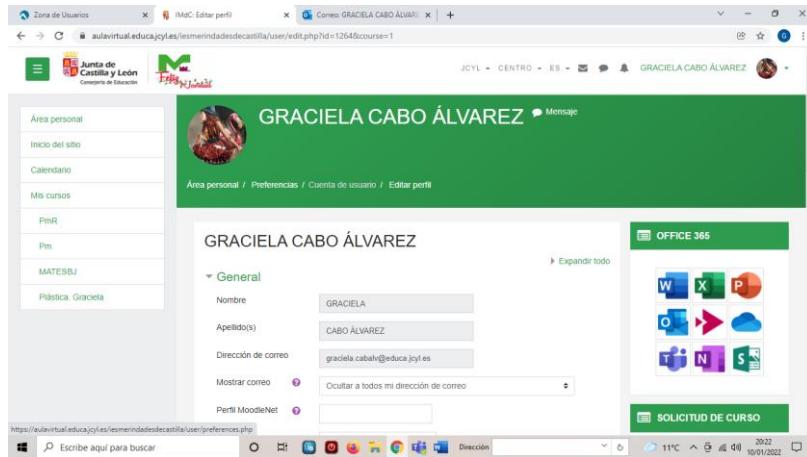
Zona de Usuarios
IMdC: Editar perfil
Correo: GRACIELA CABO ÁLVAR
aulavirtual.educa.jcyl.es/iesmerindadesdecastilla/user/edit.php?id=1264&course=1

Junta de Castilla y León
Consejería de Educación

JCYL • CENTRO • ES • GRACIELA CABO ÁLVAREZ

Área personal
Inicio del sitio
Calendario
Mis cursos
PmR
Pm
MATESBJ
Plástica. Graciela

GRACIELA CABO ÁLVAREZ Mensaje

Área personal / Preferencias / Cuenta de usuario / Editar perfil

GRACIELA CABO ÁLVAREZ

Expandir todo

General

Nombre GRACIELA
Apellido(s) CABO ÁLVAREZ
Dirección de correo graciela.cabalv@educa.jcyl.es
Mostrar correo Ocultar a todos mi dirección de correo
Perfil MoodleNet

OFFICE 365

SOLICITUD DE CURSO

https://aulavirtual.educa.jcyl.es/iesmerindadesdecastilla/user/preferences.php

Escribe aquí para buscar
Dirección
11°C
20:22
10/01/2022